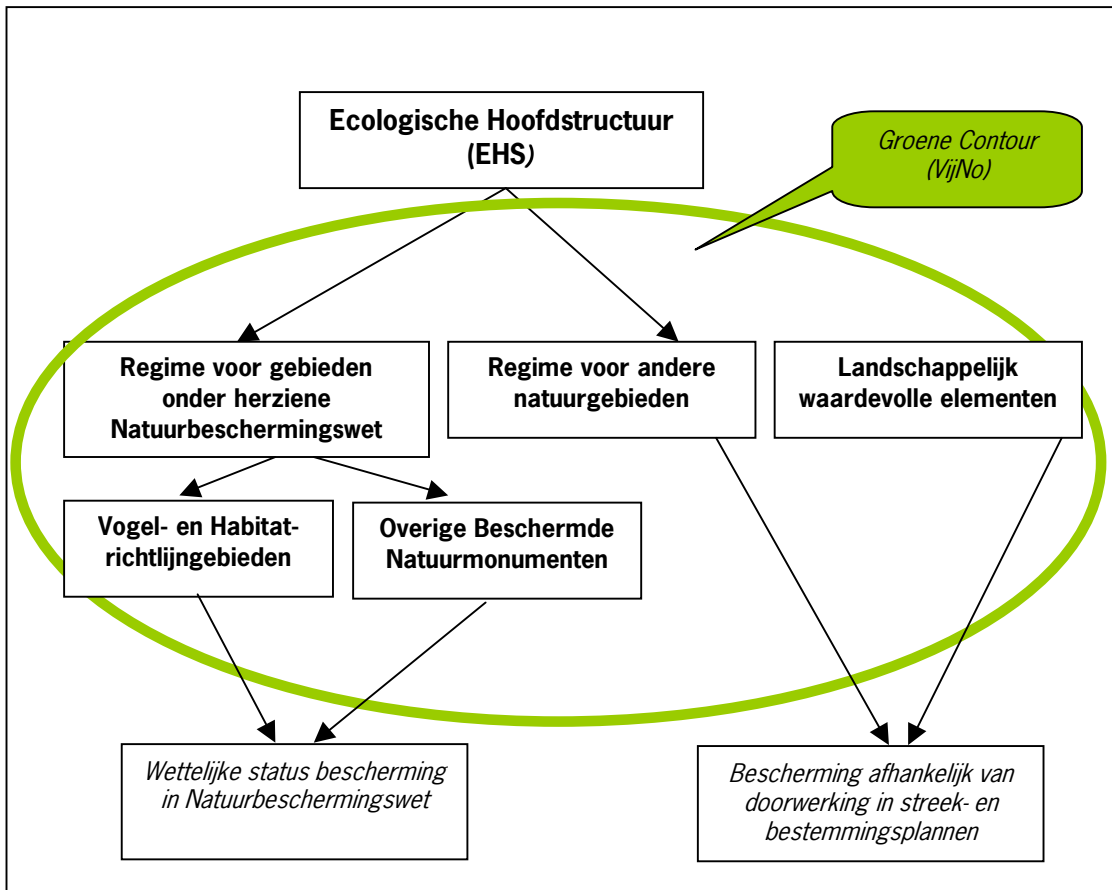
Ecologische Hoofdstructuur (EHS)

Groene Contour (VijNo)

Regime voor gebieden onder herziene Natuurbeschermingswet

Regime voor andere natuurgebieden

Landschappelijk waardevolle elementen

Vogel- en Habitatrichtlijngebieden

Overige Beschermde Natuurmonumenten

Wettelijke status bescherming in Natuurbeschermingswet

Bescherming afhankelijk van doorwerking in streek- en bestemmingsplannen